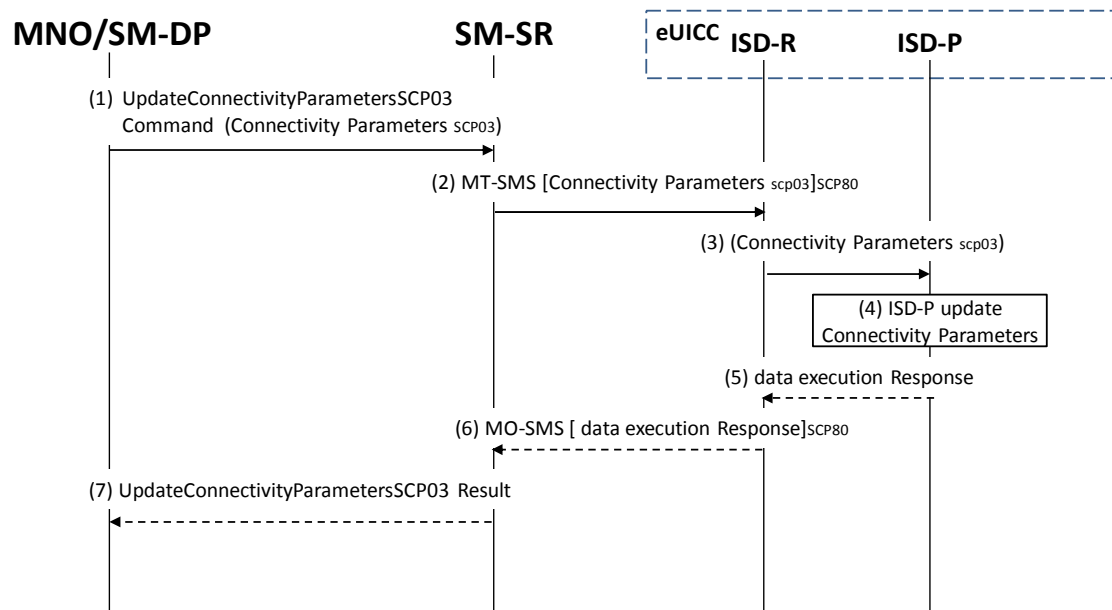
MNO/SM-DP

SM-SR

eUICC

ISD-R

ISD-P

(1) UpdateConnectivityParametersSCP03 Command (Connectivity Parameters $_{SCP03}$)

(2) MT-SMS [Connectivity Parameters $_{scp03}$]$_{SCP80}$

(3) (Connectivity Parameters $_{scp03}$)

(4) ISD-P update Connectivity Parameters

(5) data execution Response

(6) MO-SMS [ data execution Response]$_{SCP80}$

(7) UpdateConnectivityParametersSCP03 Result